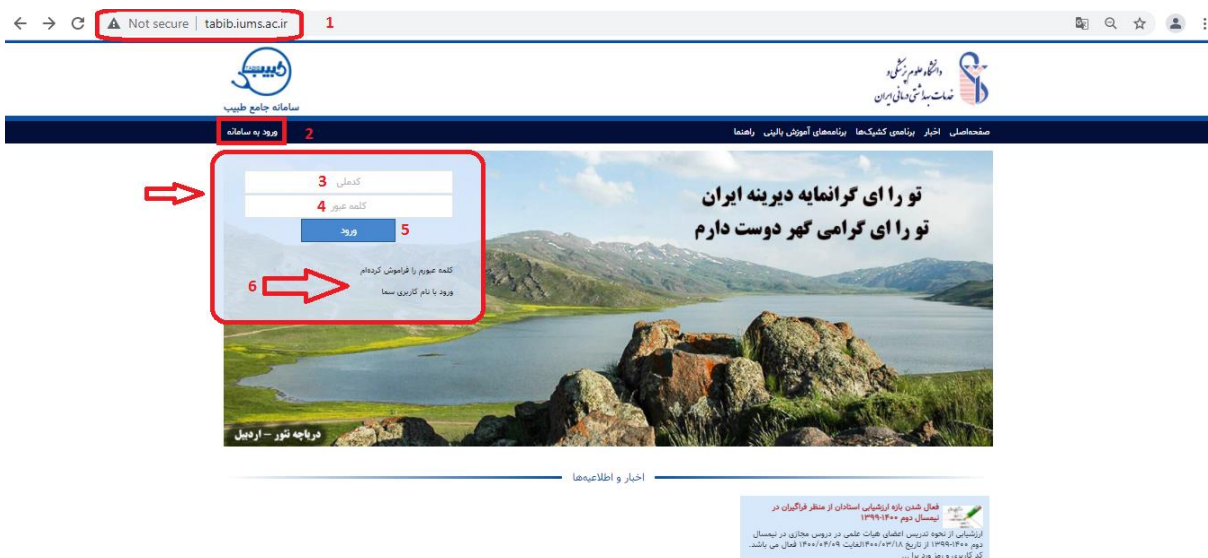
Not secure | tabib.iums.ac.ir 1

طبیب
سامانه جامع طبیب

دانشگاه علوم پزشکی و خدمات بهداشتی درمانی ایران

ورود به سامانه 2

صفحه‌اصلی اخبار برنامه‌ی کشیک‌ها برنامه‌های آموزش بالینی راهنما

کدملی 3
کلمه عبور 4
ورود 5

کلمه عبورم را فراموش کرده‌ام
6 ورود با نام کاربری سما

تو را ای گرانمایه دیرینه ایران
تو را ای گرامی گهر دوست دارم

دریاچه نئور – اردبیل

اخبار و اطلاعیه‌ها

فعال شدن بازه ارزشیابی استادان از منظر فراگیران در نیمسال دوم ۱۴۰۰-۱۳۹۹

ارزشیابی از نحوه تدریس اعضای هیات علمی در دروس مجازی در نیمسال دوم ۱۴۰۰-۱۳۹۹ از تاریخ ۱۴۰۰/۰۳/۱۸ لغایت ۱۴۰۰/۰۴/۰۹ فعال می باشد. کد کاربری و رمز ورود با ...